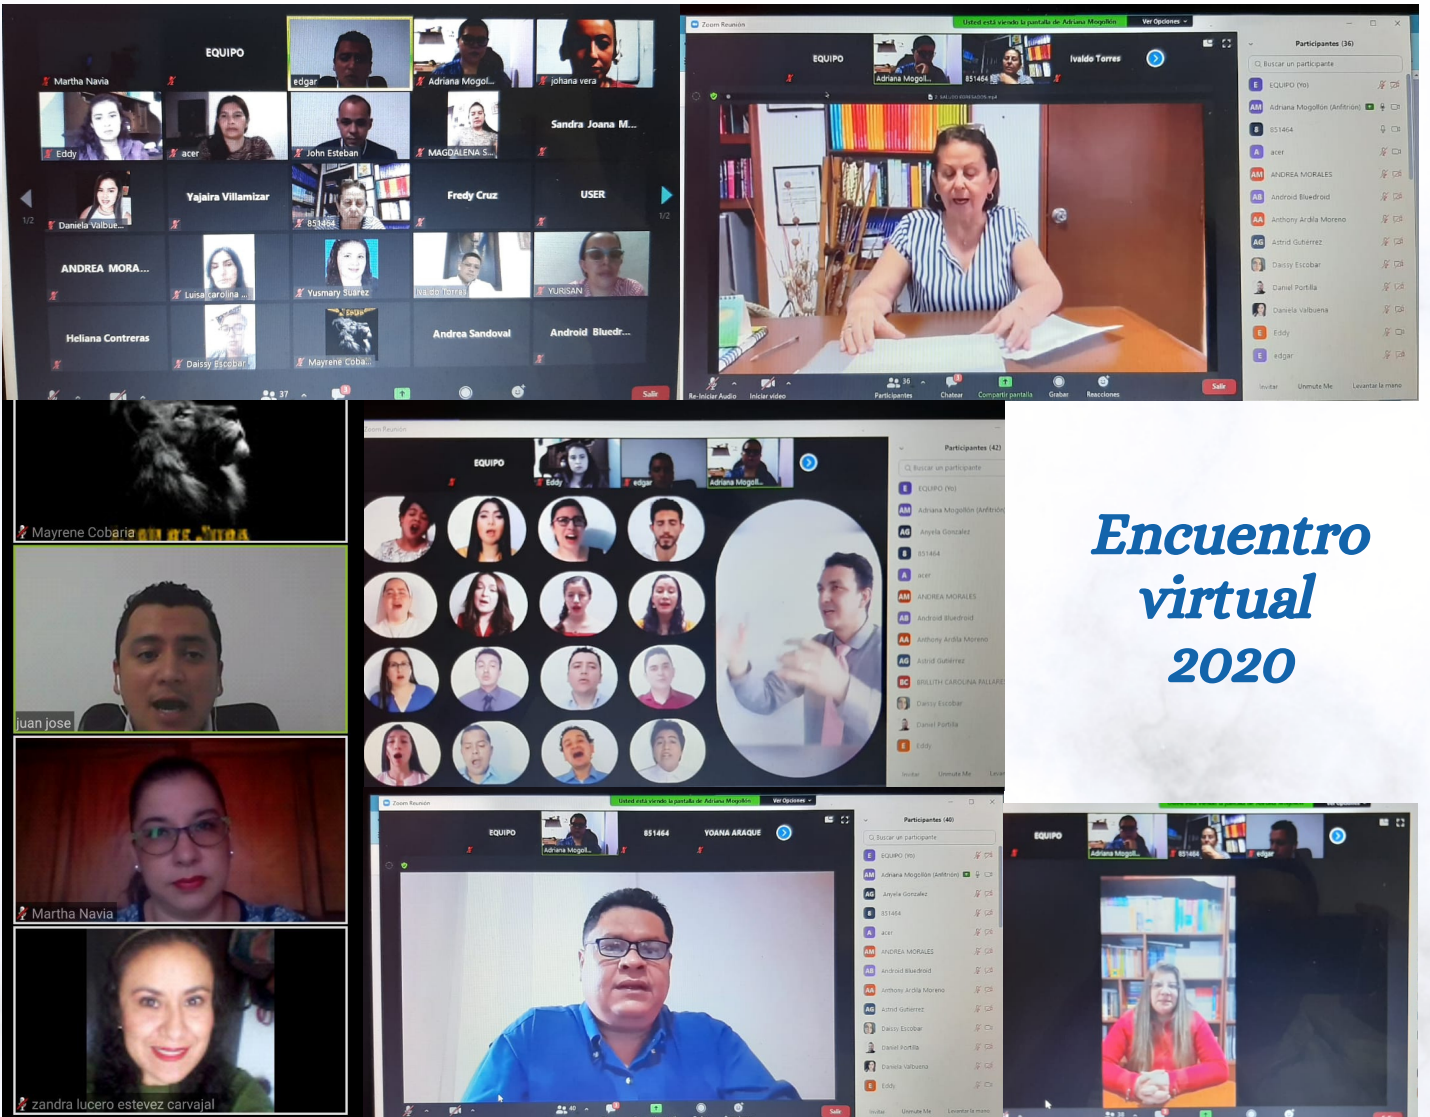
EQUIPO
Martha Navia
edgar
Adriana Mogol...
johana vera
Eddy
acer
John Esteban
MAGDALENA S...
Sandra Joana M...
1/2
Daniela Valbue...
Yajaira Villamizar
851464
Fredy Cruz
USER
1/2
ANDREA MORA...
Luisa carolina ...
Yusmary Suarez
Ivaldo Torres
YURISAN
Heliana Contreras
Daissy Escobar
Mayrene Coba...
Andrea Sandoval
Android Bluedr...
37
Salir

Zoom Reunión
Usted está viendo la pantalla de Adriana Mogollón
Ver Opciones
EQUIPO
Adriana Mogol...
851464
Ivaldo Torres
Participantes (36)
Buscar un participante
EQUIPO (Yo)
Adriana Mogollón (Anfitrión)
851464
acer
ANDREA MORALES
Android Bluedroid
Anthony Ardila Moreno
Astrid Gutierrez
Daissy Escobar
Daniel Portilla
Daniela Valbuena
Eddy
edgar
Invitar
Unmute Me
Levantar la mano
Re-Iniciar Audio
Iniciar video
36
Participantes
Chatear
Compartir pantalla
Grabar
Reacciones
Salir

Mayrene Cobaria
juan jose
Martha Navia
zandra lucero estevez carvajal

Zoom Reunión
EQUIPO
Eddy
edgar
Adriana Mogol...
Participantes (42)
Buscar un participante
EQUIPO (Yo)
Adriana Mogollón (Anfitrión)
Anyela Gonzalez
851464
acer
ANDREA MORALES
Android Bluedroid
Anthony Ardila Moreno
Astrid Gutiérrez
BRILLITH CAROLINA PALLARES
Daissy Escobar
Daniel Portilla
Eddy
Invitar
Unmute Me

Encuentro virtual 2020

Zoom Reunión
Usted está viendo la pantalla de Adriana Mogollón
Ver Opciones
EQUIPO
Adriana Mogol...
851464
YOANA ARAQUE
Participantes (40)
Buscar un participante
EQUIPO (Yo)
Adriana Mogollón (Anfitrión)
Anyela Gonzalez
851464
acer
ANDREA MORALES
Android Bluedroid
Anthony Ardila Moreno
Astrid Gutierrez
Daissy Escobar
Daniel Portilla
Daniela Valbuena
Eddy
Invitar
Unmute Me
Levantar la mano
40
Salir

EQUIPO
Adriana Mogol...
851464
edgar